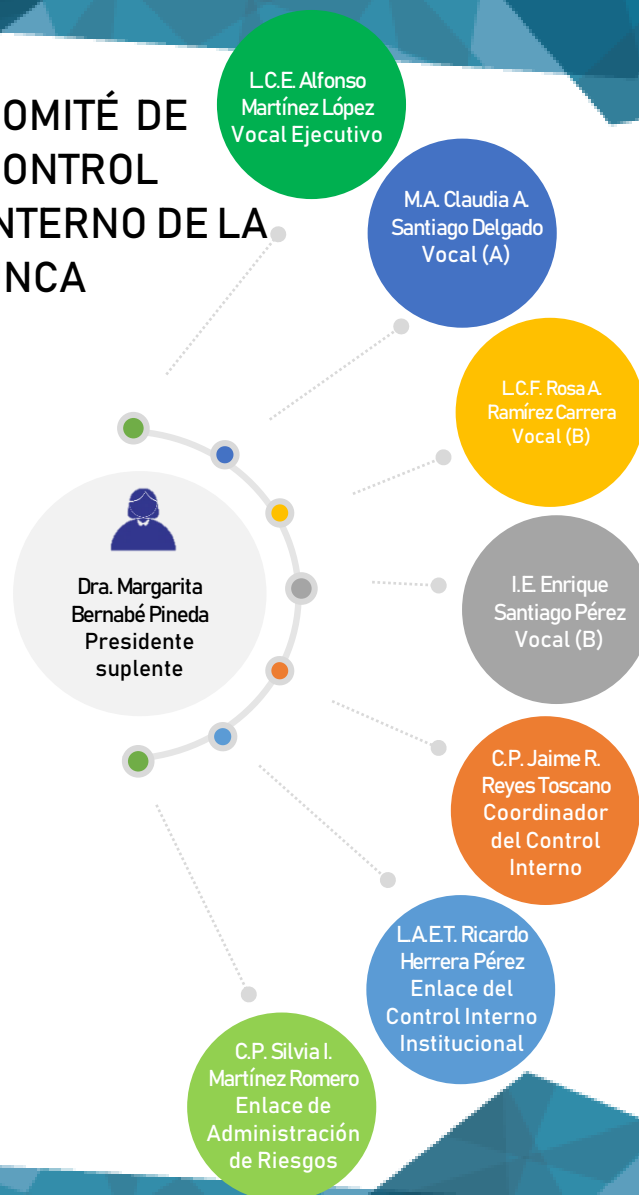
OMITÉ DE
ONTROL
NTERNO DE LA
NCA

L.C.E. Alfonso Martínez López Vocal Ejecutivo

M.A. Claudia A. Santiago Delgado Vocal (A)

L.C.F. Rosa A. Ramírez Carrera Vocal (B)

Dra. Margarita Bernabé Pineda Presidente suplente

I.E. Enrique Santiago Pérez Vocal (B)

C.P. Jaime R. Reyes Toscano Coordinador del Control Interno

L.A.E.T. Ricardo Herrera Pérez Enlace del Control Interno Institucional

C.P. Silvia I. Martínez Romero Enlace de Administración de Riesgos